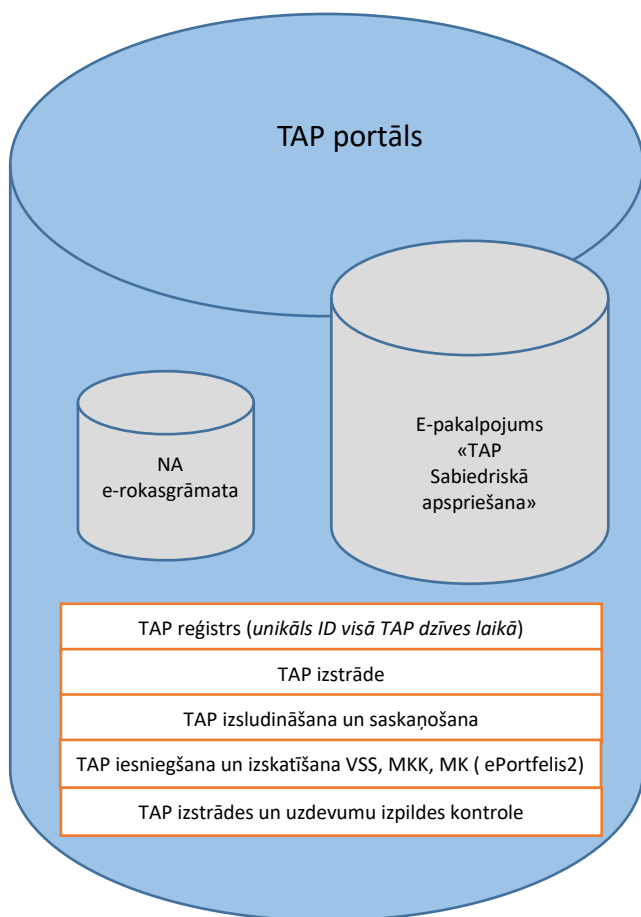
TAP portāls

NA
e-rokasgrāmata

E-pakalpojums
«TAP
Sabiedriskā
apspriešana»

TAP reģistrs (*unikāls ID visā TAP dzīves laikā*)

TAP izstrāde

TAP izsludināšana un saskaņošana

TAP iesniegšana un izskatīšana VSS, MKK, MK ( ePortfelis2)

TAP izstrādes un uzdevumu izpildes kontrole